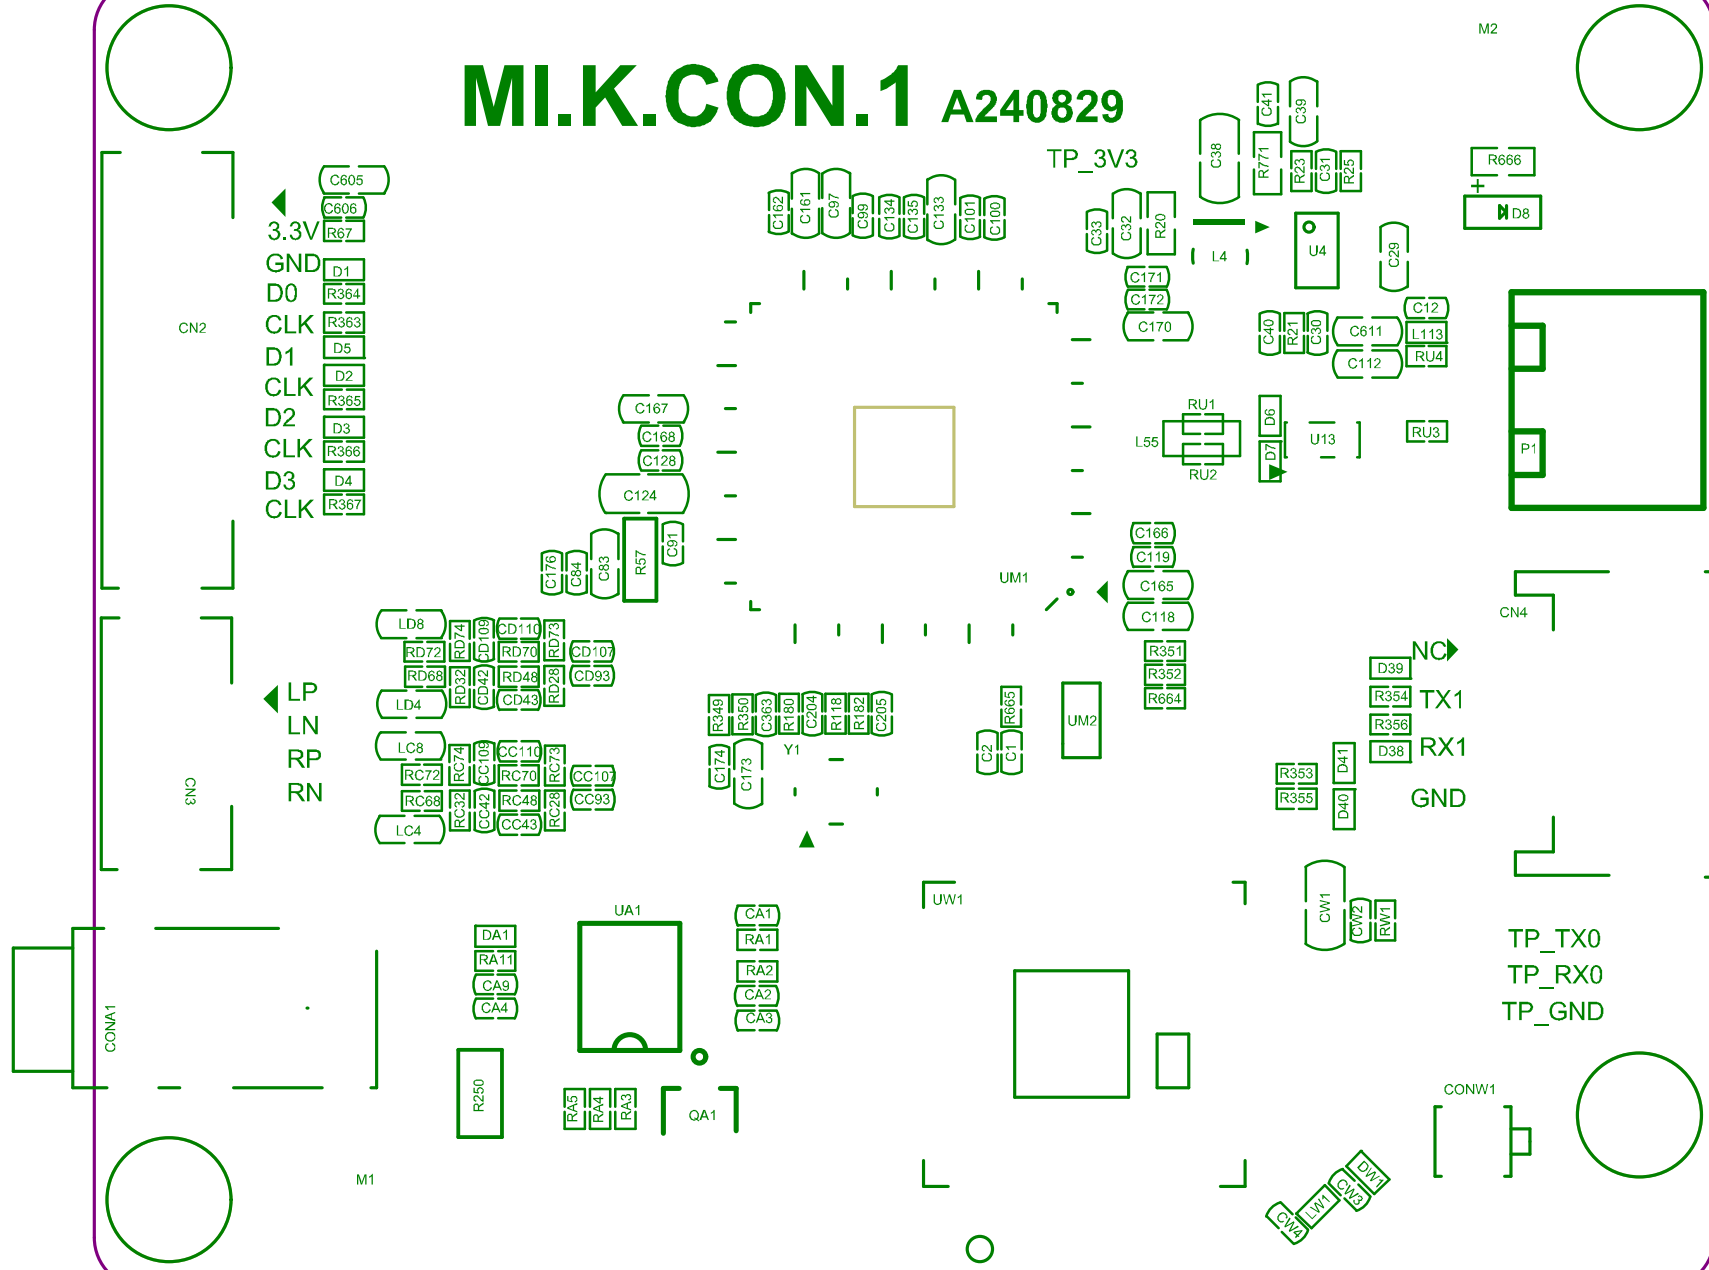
MI.K.CON.1 A240829

TP_3V3

M2

C605
C606
3.3V R67
GND D1
D0 R364
CLK R363
D1 D5
CLK D2
R365
D2 D3
CLK R366
D3 D4
CLK R367

CN2

C162 C161 C97 C99 C134 C135 C133 C101 C100

C33 C32 R20 C38 R771 C41 C39 R23 C31 R25

R666
D8
L4
U4
C29

C171
C172
C170

C40 R21 C30 C611 C12 L113 C112 RU4

RU1
L55
RU2
D6
D7
U13
RU3
P1

C167
C168
C128
C124
C176 C84 C83 R57 C91

UM1

C166
C119
C165
C118

CN4

R351
R352
R664

LD8 RD74 CD109 CD110 RD73 CD107
RD72 RD70
RD68 RD32 CD42 RD48 RD28 CD93
LD4 CD43
LC8 RC74 CC109 CC110 RC73 CC107
RC72 RC70
RC68 RC32 CC42 RC48 RC28 CC93
LC4 CC43

LP
LN
RP
RN

CN3

R349 R350 C363 R180 C204 R118 R182 C205
C174 C173 Y1

R665
C2 C1
UM2

NC
D39
R354 TX1
R356
D38 RX1
D41
R353
R355
D40
GND

UW1
CW1 CW2 RW1

TP_TX0
TP_RX0
TP_GND

CONA1
UA1
DA1
RA11
CA9
CA4
CA1
RA1
RA2
CA2
CA3
R250
RA5 RA4 RA3
QA1

M1

CONW1
CW4 LW1 CW3 DW1